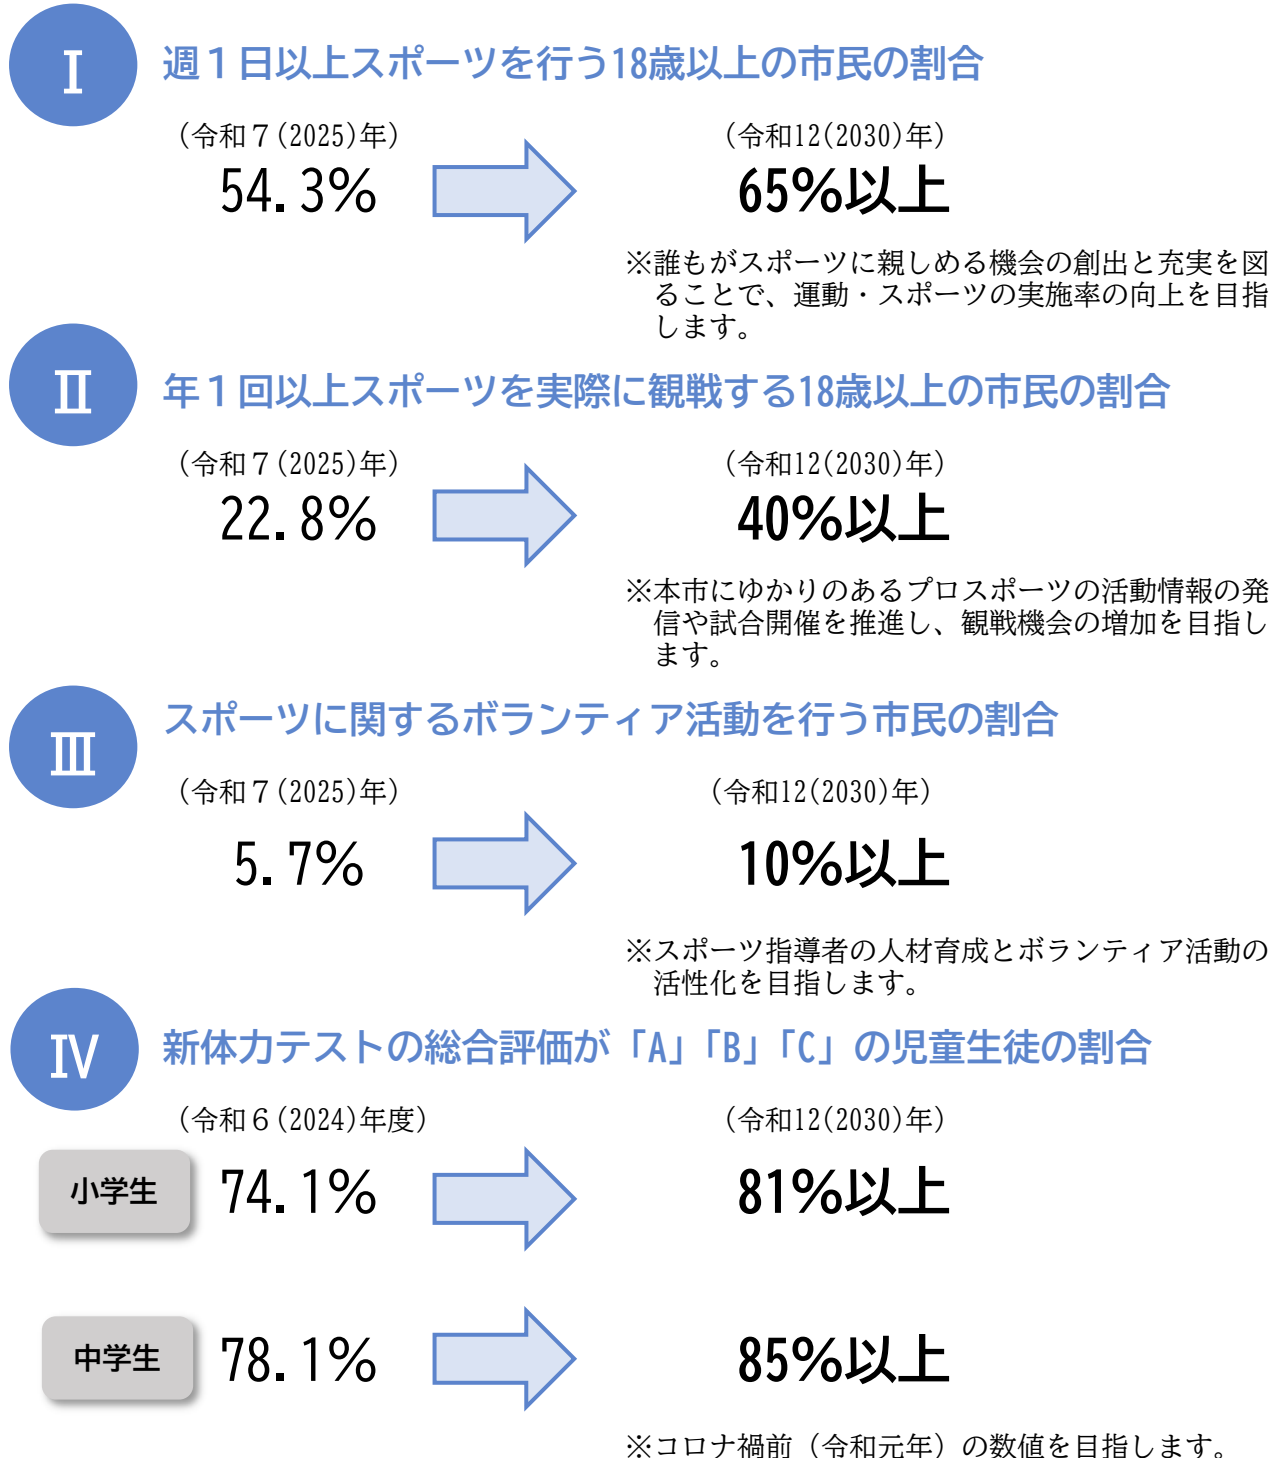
Ⅰ 週１日以上スポーツを行う18歳以上の市民の割合

（令和７(2025)年）
54.3%

（令和12(2030)年）
65%以上

※誰もがスポーツに親しめる機会の創出と充実を図ることで、運動・スポーツの実施率の向上を目指します。

Ⅱ 年１回以上スポーツを実際に観戦する18歳以上の市民の割合

（令和７(2025)年）
22.8%

（令和12(2030)年）
40%以上

※本市にゆかりのあるプロスポーツの活動情報の発信や試合開催を推進し、観戦機会の増加を目指します。

Ⅲ スポーツに関するボランティア活動を行う市民の割合

（令和７(2025)年）
5.7%

（令和12(2030)年）
10%以上

※スポーツ指導者の人材育成とボランティア活動の活性化を目指します。

Ⅳ 新体力テストの総合評価が「A」「B」「C」の児童生徒の割合

（令和６(2024)年度）

（令和12(2030)年）

小学生 74.1% 81%以上

中学生 78.1% 85%以上

※コロナ禍前（令和元年）の数値を目指します。